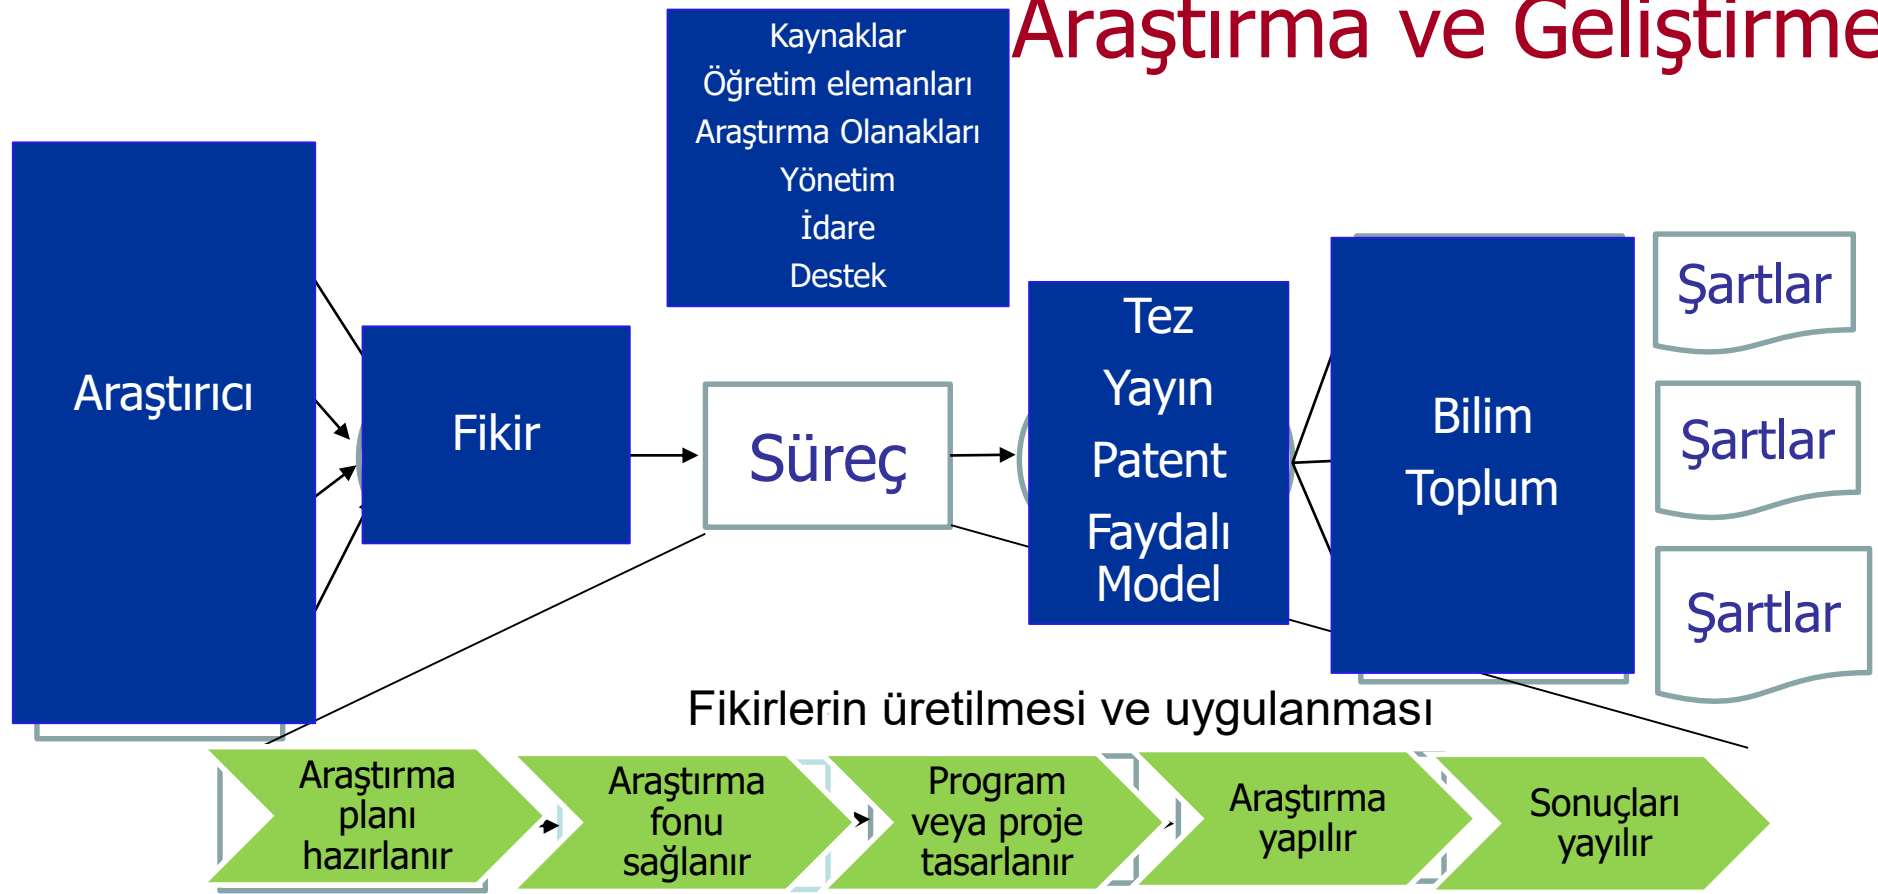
Araştırma ve Geliştirme

Kaynaklar
Öğretim elemanları
Araştırma Olanakları
Yönetim
İdare
Destek

Araştırıcı

Fikir

Süreç

Tez
Yayın
Patent
Faydalı Model

Bilim
Toplum

Şartlar

Şartlar

Şartlar

Fikirlerin üretilmesi ve uygulanması

Araştırma planı hazırlanır

Araştırma fonu sağlanır

Program veya proje tasarlanır

Araştırma yapılır

Sonuçları yayılır